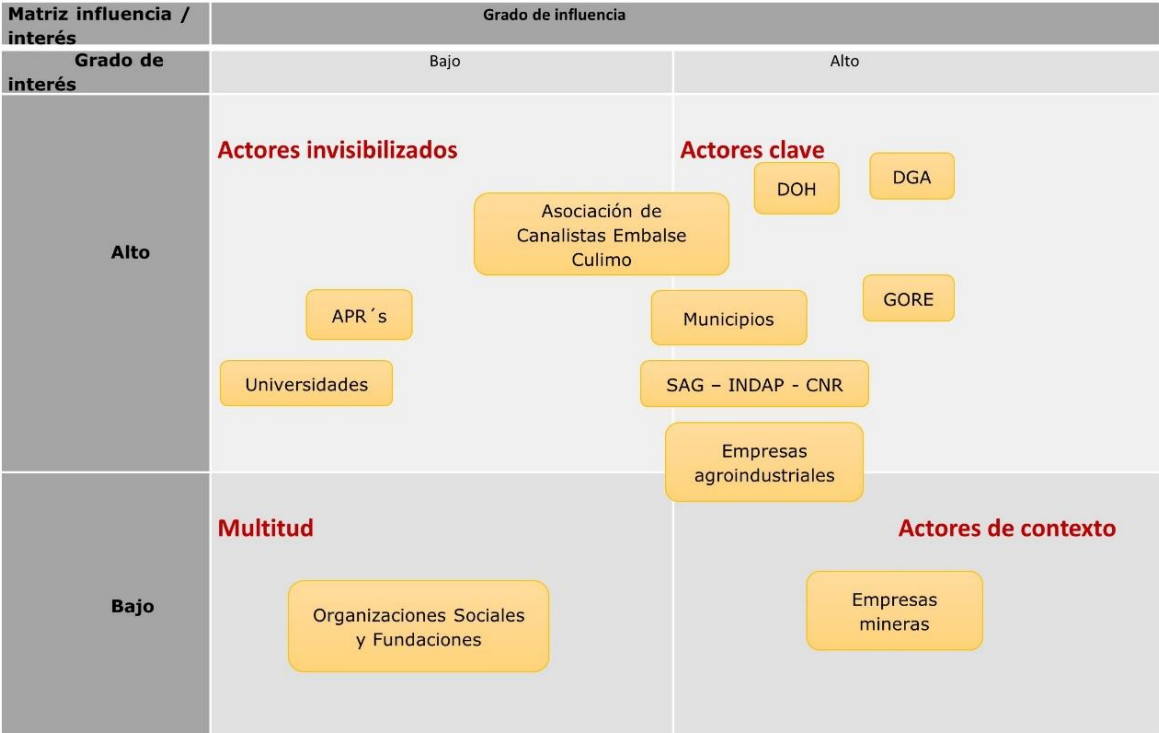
| Matriz influencia / interés | Grado de influencia | |
|---|---|---|
| Grado de interés | Bajo | Alto |
| Alto | Actores invisibilizados<br>Asociación de Canalistas Embalse Culimo<br>APR´s<br>Universidades | Actores clave<br>DOH<br>DGA<br>GORE<br>Municipios<br>SAG – INDAP - CNR<br>Empresas agroindustriales |
| Bajo | Multitud<br>Organizaciones Sociales y Fundaciones | Actores de contexto<br>Empresas mineras |